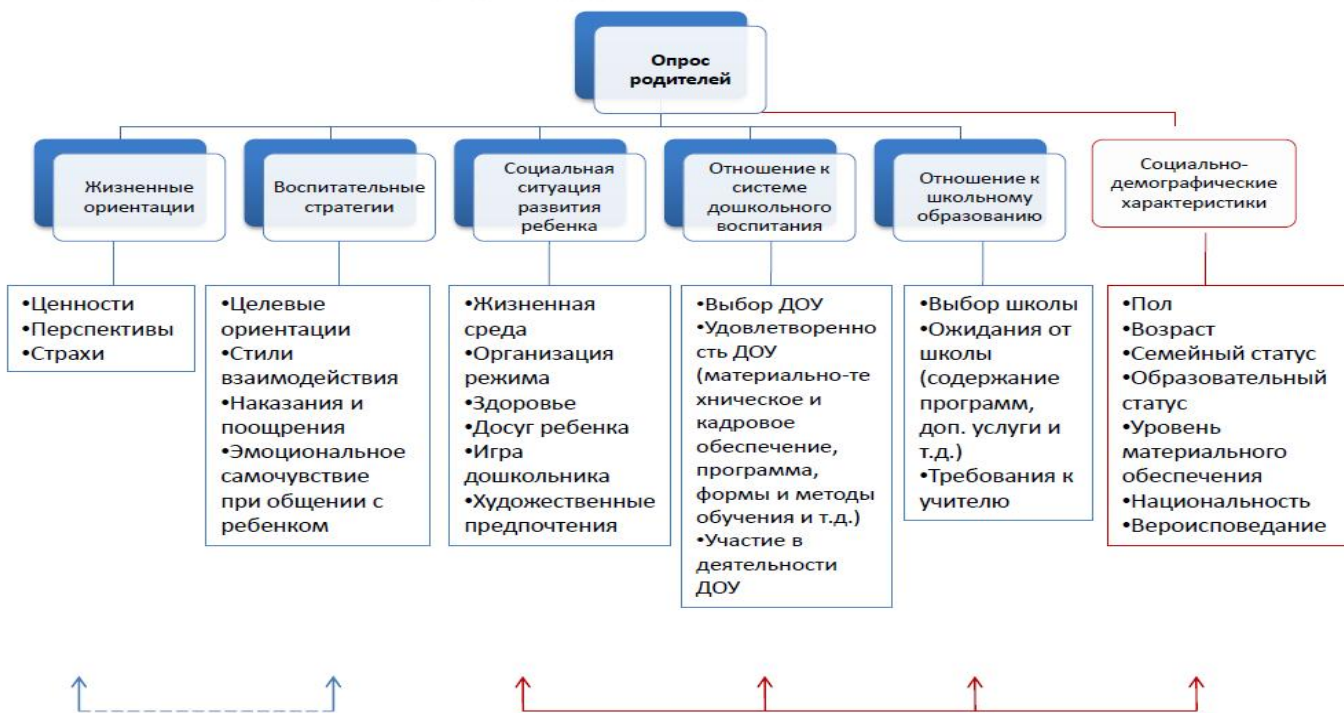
Опрос родителей

Жизненные ориентации

•Ценности
•Перспективы
•Страхи

Воспитательные стратегии

•Целевые ориентации
•Стили взаимодействия
•Наказания и поощрения
•Эмоциональное самочувствие при общении с ребенком

Социальная ситуация развития ребенка

•Жизненная среда
•Организация режима
•Здоровье
•Досуг ребенка
•Игра дошкольника
•Художественные предпочтения

Отношение к системе дошкольного воспитания

•Выбор ДОУ
•Удовлетворенность ДОУ (материально-техническое и кадровое обеспечение, программа, формы и методы обучения и т.д.)
•Участие в деятельности ДОУ

Отношение к школьному образованию

•Выбор школы
•Ожидания от школы (содержание программ, доп. услуги и т.д.)
•Требования к учителю

Социально-демографические характеристики

•Пол
•Возраст
•Семейный статус
•Образовательный статус
•Уровень материального обеспечения
•Национальность
•Вероисповедание